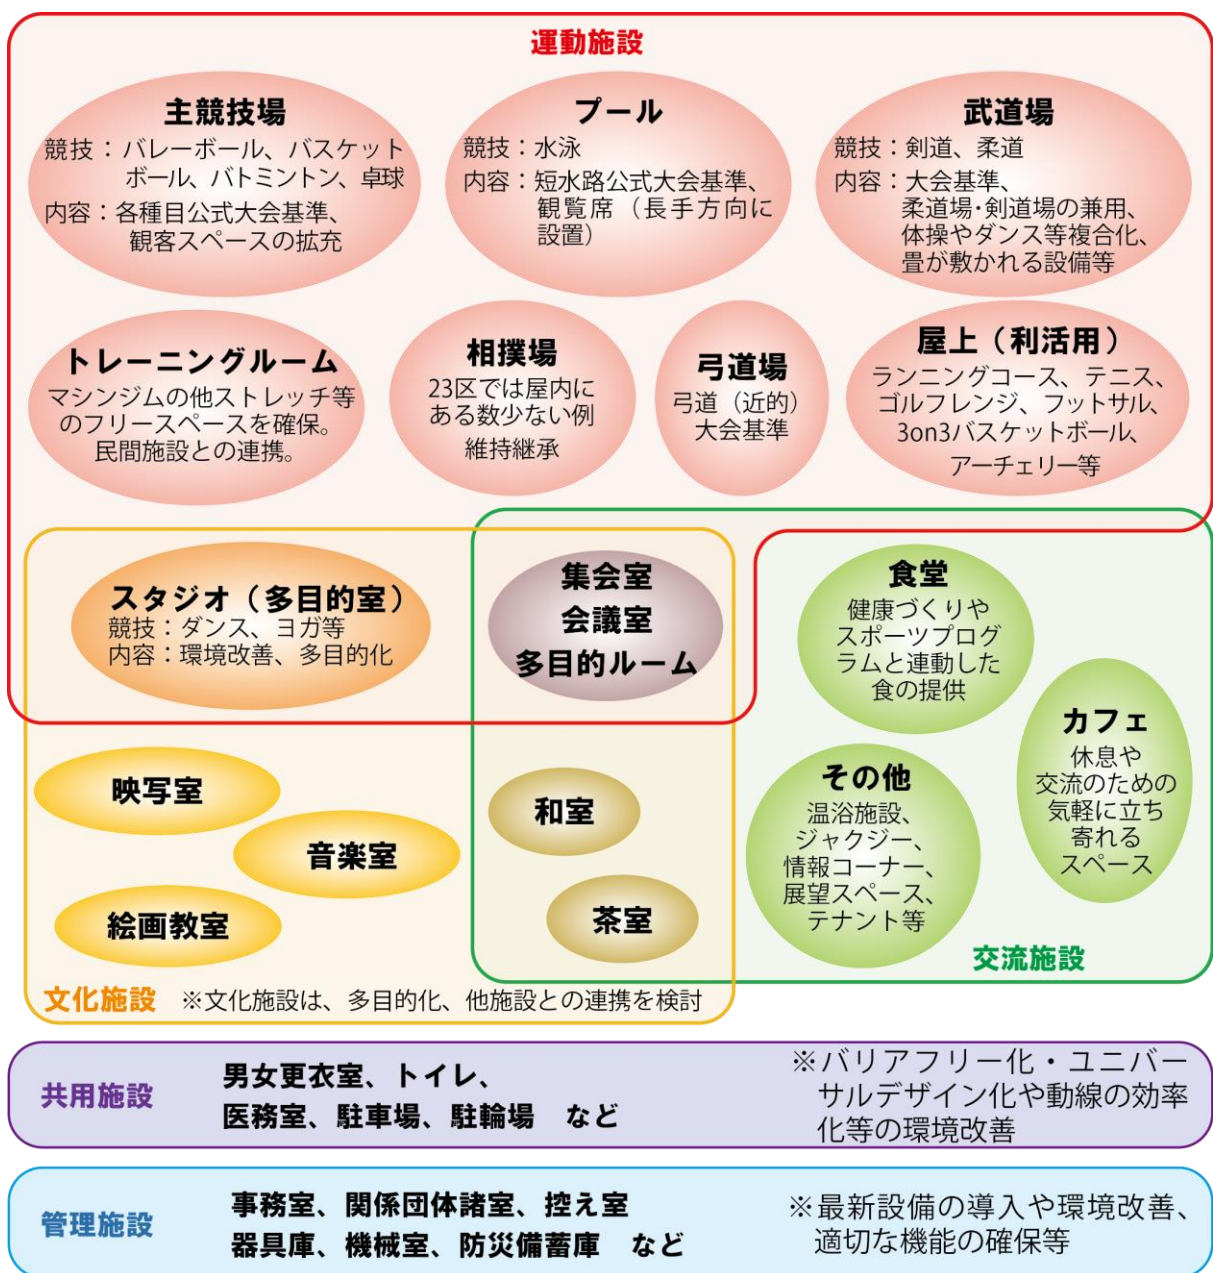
運動施設

主競技場
競技：バレーボール、バスケットボール、バトミントン、卓球
内容：各種目公式大会基準、観客スペースの拡充

プール
競技：水泳
内容：短水路公式大会基準、観覧席（長手方向に設置）

武道場
競技：剣道、柔道
内容：大会基準、柔道場･剣道場の兼用、体操やダンス等複合化、畳が敷かれる設備等

トレーニングルーム
マシンジムの他ストレッチ等のフリースペースを確保。民間施設との連携。

相撲場
23区では屋内にある数少ない例
維持継承

弓道場
弓道（近的）大会基準

屋上（利活用）
ランニングコース、テニス、ゴルフレンジ、フットサル、3on3バスケットボール、アーチェリー等

スタジオ（多目的室）
競技：ダンス、ヨガ等
内容：環境改善、多目的化

集会室
会議室
多目的ルーム

食堂
健康づくりやスポーツプログラムと連動した食の提供

カフェ
休息や交流のための気軽に立ち寄れるスペース

映写室
音楽室
絵画教室

和室
茶室

その他
温浴施設、ジャクジー、情報コーナー、展望スペース、テナント等

交流施設

文化施設 ※文化施設は、多目的化、他施設との連携を検討

共用施設 男女更衣室、トイレ、医務室、駐車場、駐輪場 など ※バリアフリー化・ユニバーサルデザイン化や動線の効率化等の環境改善

管理施設 事務室、関係団体諸室、控え室 器具庫、機械室、防災備蓄庫 など ※最新設備の導入や環境改善、適切な機能の確保等